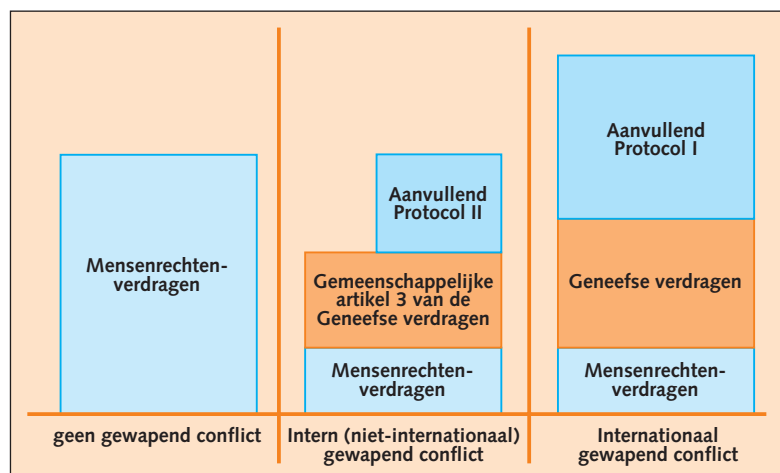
Mensenrechten-verdragen

Aanvullend Protocol II

Gemeenschappelijke artikel 3 van de Geneefse verdragen

Mensenrechten-verdragen

Aanvullend Protocol I

Geneefse verdragen

Mensenrechten-verdragen

geen gewapend conflict

Intern (niet-internationaal) gewapend conflict

Internationaal gewapend conflict